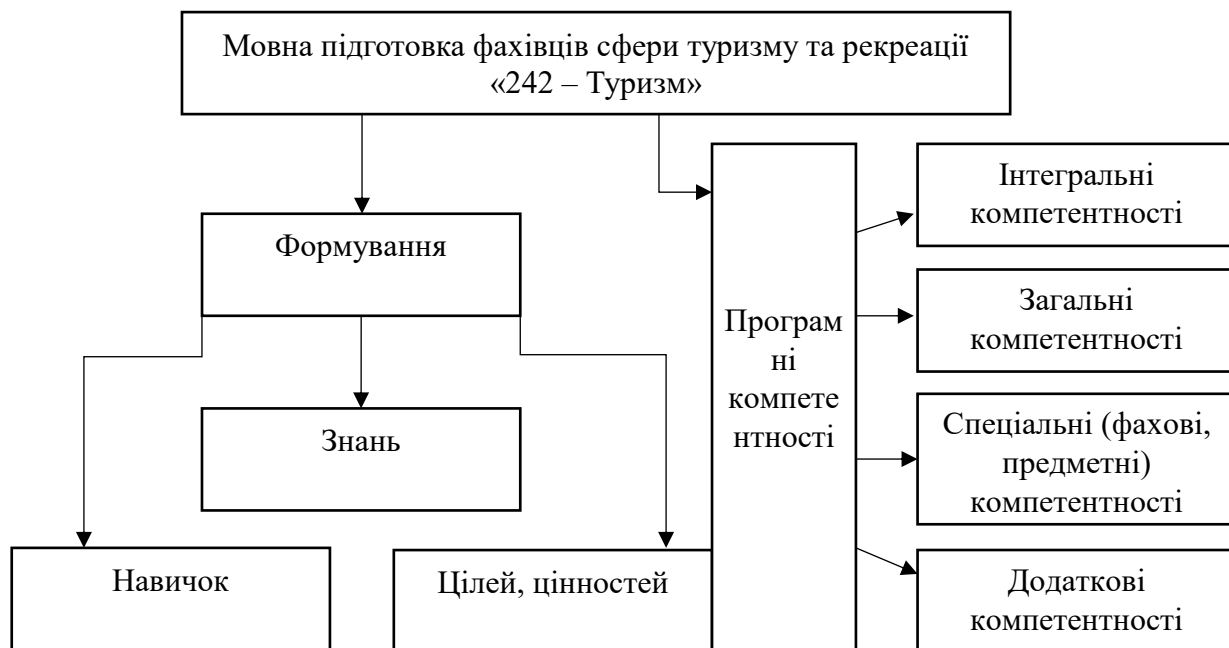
Мовна підготовка фахівців сфери туризму та рекреації «242 – Туризм»

Формування

Знань

Навичок

Цілей, цінностей

Програм ні компете нтності

Інтегральні компетентності

Загальні компетентності

Спеціальні (фахові, предметні) компетентності

Додаткові компетентності